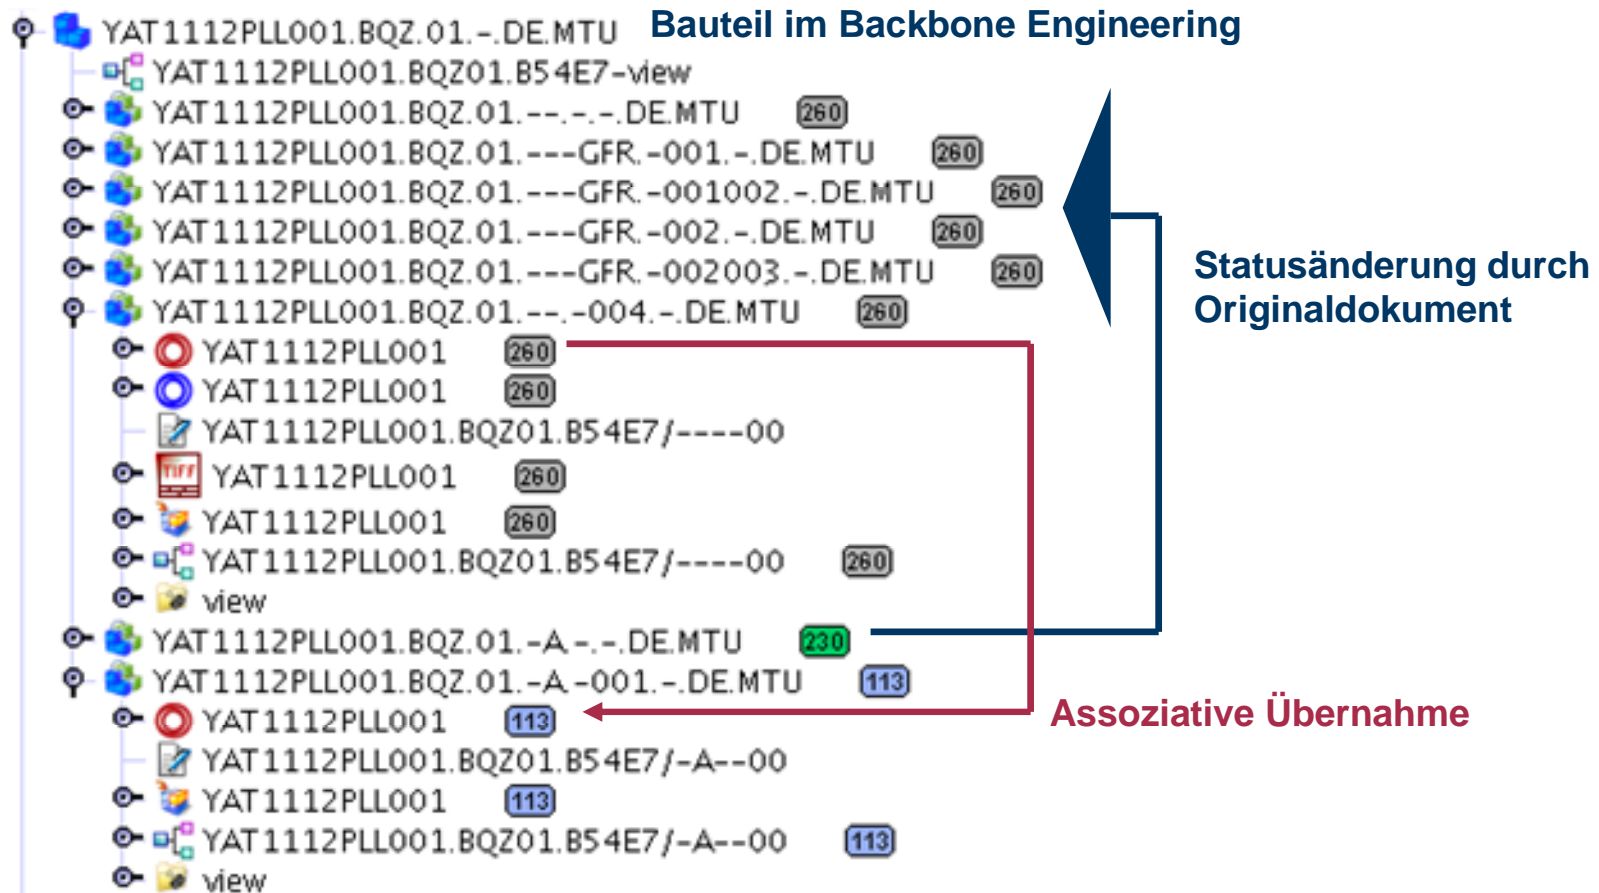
YAT1112PLL001.BQZ.01.-.DE.MTU
Bauteil im Backbone Engineering
YAT1112PLL001.BQZ01.B54E7-view
YAT1112PLL001.BQZ.01.--.-.-.DE.MTU 260
YAT1112PLL001.BQZ.01.---GFR.-001.-.DE.MTU 260
YAT1112PLL001.BQZ.01.---GFR.-001002.-.DE.MTU 260
YAT1112PLL001.BQZ.01.---GFR.-002.-.DE.MTU 260
YAT1112PLL001.BQZ.01.---GFR.-002003.-.DE.MTU 260
YAT1112PLL001.BQZ.01.--.-004.-.DE.MTU 260
YAT1112PLL001 260
YAT1112PLL001 260
YAT1112PLL001.BQZ01.B54E7/----00
YAT1112PLL001 260
YAT1112PLL001 260
YAT1112PLL001.BQZ01.B54E7/----00 260
view
YAT1112PLL001.BQZ.01.-A-.-.DE.MTU 230
YAT1112PLL001.BQZ.01.-A-001.-.DE.MTU 113
YAT1112PLL001 113
YAT1112PLL001.BQZ01.B54E7/-A--00
YAT1112PLL001 113
YAT1112PLL001.BQZ01.B54E7/-A--00 113
view

Statusänderung durch Originaldokument

Assoziative Übernahme